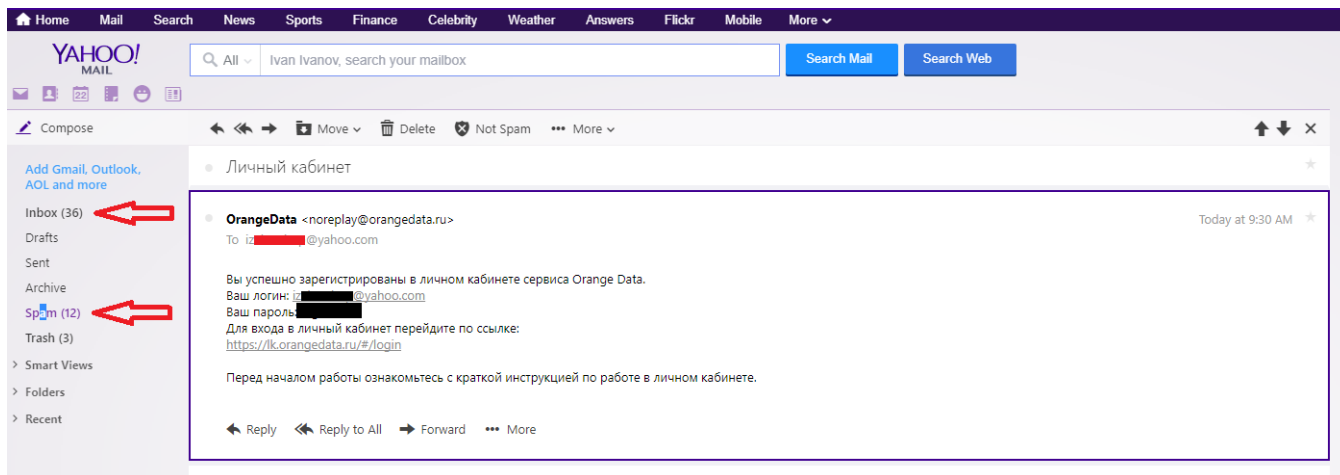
Home Mail Search News Sports Finance Celebrity Weather Answers Flickr Mobile More

YAHOO! MAIL

All Ivan Ivanov, search your mailbox

Search Mail Search Web

22

Compose

Move Delete Not Spam More

Add Gmail, Outlook, AOL and more

Inbox (36)
Drafts
Sent
Archive
Spam (12)
Trash (3)
Smart Views
Folders
Recent

Личный кабинет

OrangeData <noreplay@orangedata.ru>
To iz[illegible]@yahoo.com

Today at 9:30 AM

Вы успешно зарегистрированы в личном кабинете сервиса Orange Data.
Ваш логин: iz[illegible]@yahoo.com
Ваш пароль: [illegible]
Для входа в личный кабинет перейдите по ссылке:
https://lk.orangedata.ru/#/login

Перед началом работы ознакомьтесь с краткой инструкцией по работе в личном кабинете.

Reply Reply to All Forward More